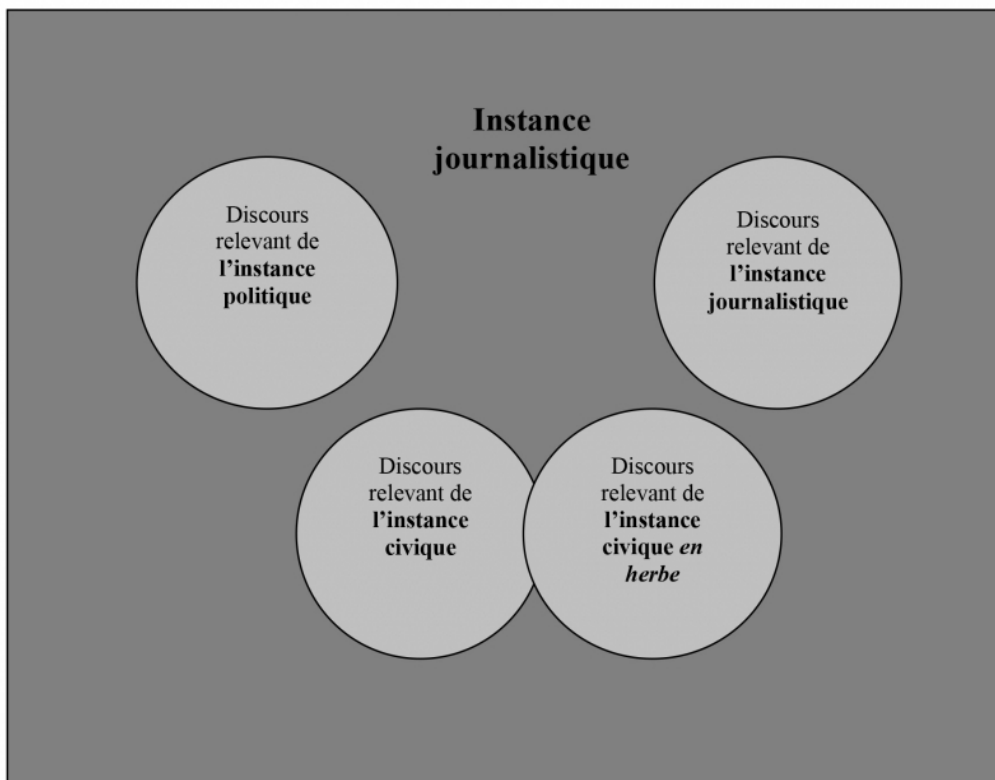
Instance journalistique

Discours relevant de l'instance politique

Discours relevant de l'instance journalistique

Discours relevant de l'instance civique

Discours relevant de l'instance civique en herbe